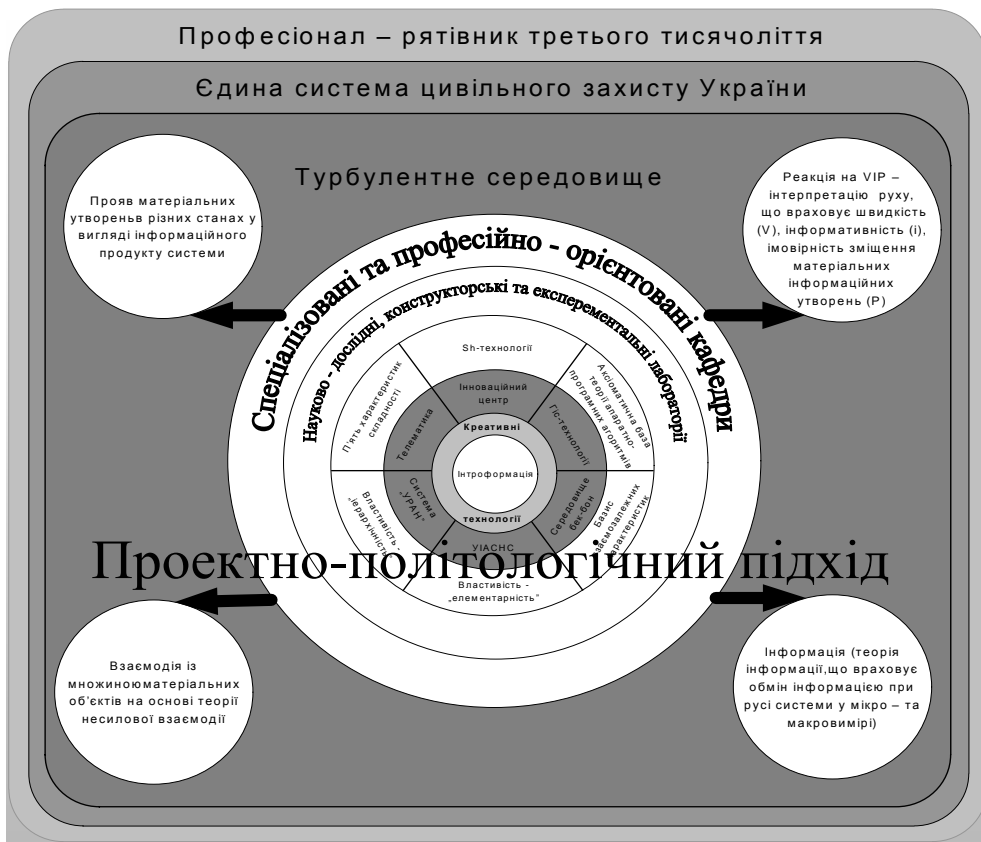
Професіонал – рятівник третього тисячоліття

Єдина система цивільного захисту України

Турбулентне середовище

Прояв матеріальних утвореньв різних станах у вигляді інформаційного продукту системи

Реакція на VIP – інтерпретацію руху, що враховує швидкість (V), інформативність (і), імовірність зміщення матеріальних інформаційних утворень (Р)

Спеціалізовані та професійно - орієнтовані кафедри

Науково - дослідні, конструкторські та експерементальні лабораторії

Sh-технології

Аксіоматична база теорії апаратно-програмних алгоритмів

П'ять характеристик складності

Інноваційний центр

Гіс-технології

Телематика

Креативні

Інтроформація

технології

Система "УРАН"

Середовище бек-бон

Властивість - „ієрархічність"

Базис взаємозалежних характеристик

УІАСНС

Властивість - „елементарність"

Проектно-політологічний підхід

Взаємодія із множиноюматеріальних об'єктів на основі теорії несилової взаємодії

Інформація (теорія інформації,що враховує обмін інформацією при русі системи у мікро – та макровимірі)